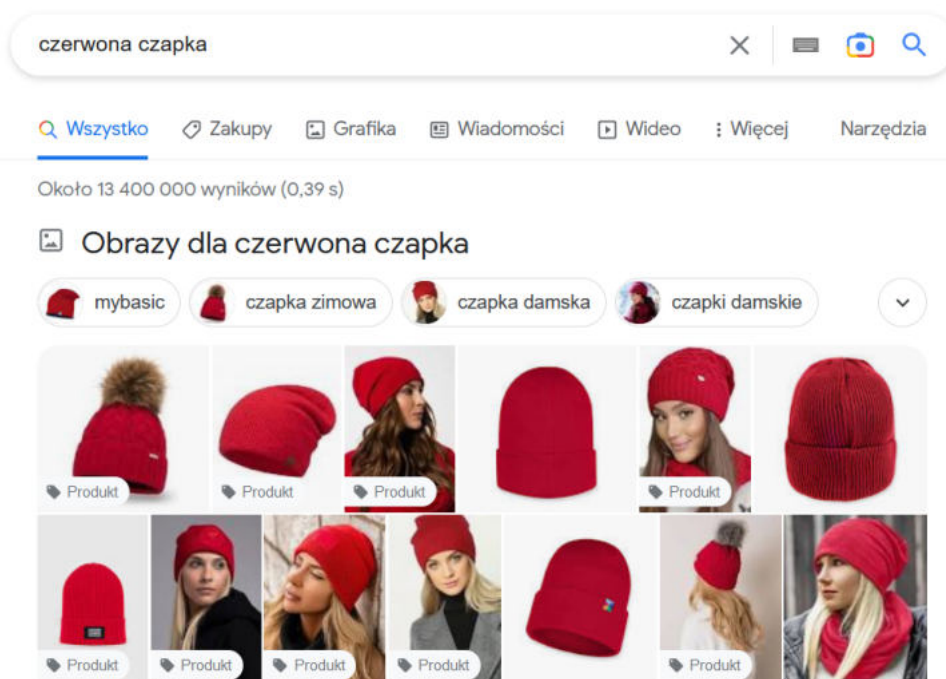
czerwona czapka

Wszystko Zakupy Grafika Wiadomości Wideo Więcej Narzędzia

Około 13 400 000 wyników (0,39 s)

Obrazy dla czerwona czapka

mybasic czapka zimowa czapka damska czapki damskie

Produkt
Produkt
Produkt
Produkt
Produkt
Produkt
Produkt
Produkt
Produkt
Produkt